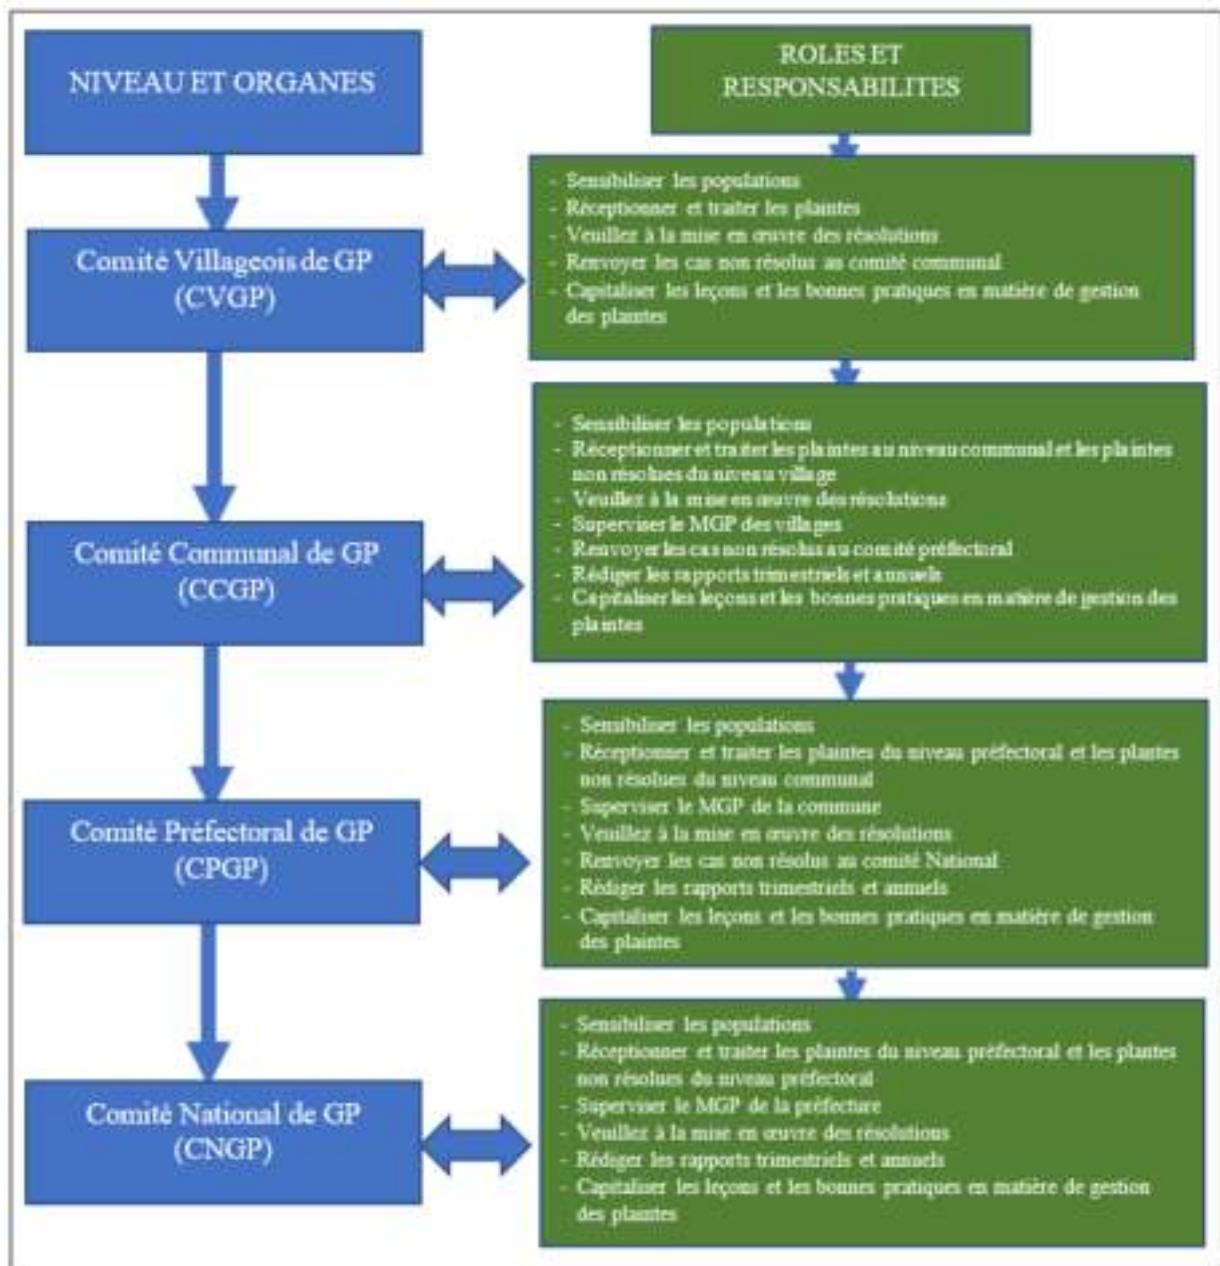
NIVEAU ET ORGANES

ROLES ET RESPONSABILITES

Comité Villageois de GP (CVGP)

- Sensibiliser les populations
- Réceptionner et traiter les plaintes
- Veillez à la mise en œuvre des résolutions
- Renvoyer les cas non résolus au comité communal
- Capitaliser les leçons et les bonnes pratiques en matière de gestion des plaintes

Comité Communal de GP (CCGP)

- Sensibiliser les populations
- Réceptionner et traiter les plaintes au niveau communal et les plaintes non résolues du niveau village
- Veillez à la mise en œuvre des résolutions
- Superviser le MGP des villages
- Renvoyer les cas non résolus au comité préfectoral
- Rédiger les rapports trimestriels et annuels
- Capitaliser les leçons et les bonnes pratiques en matière de gestion des plaintes

Comité Préfectoral de GP (CPGP)

- Sensibiliser les populations
- Réceptionner et traiter les plaintes du niveau préfectoral et les plantes non résolues du niveau communal
- Superviser le MGP de la commune
- Veillez à la mise en œuvre des résolutions
- Renvoyer les cas non résolus au comité National
- Rédiger les rapports trimestriels et annuels
- Capitaliser les leçons et les bonnes pratiques en matière de gestion des plaintes

Comité National de GP (CNGP)

- Sensibiliser les populations
- Réceptionner et traiter les plaintes du niveau préfectoral et les plantes non résolues du niveau préfectoral
- Superviser le MGP de la préfecture
- Veillez à la mise en œuvre des résolutions
- Rédiger les rapports trimestriels et annuels
- Capitaliser les leçons et les bonnes pratiques en matière de gestion des plaintes